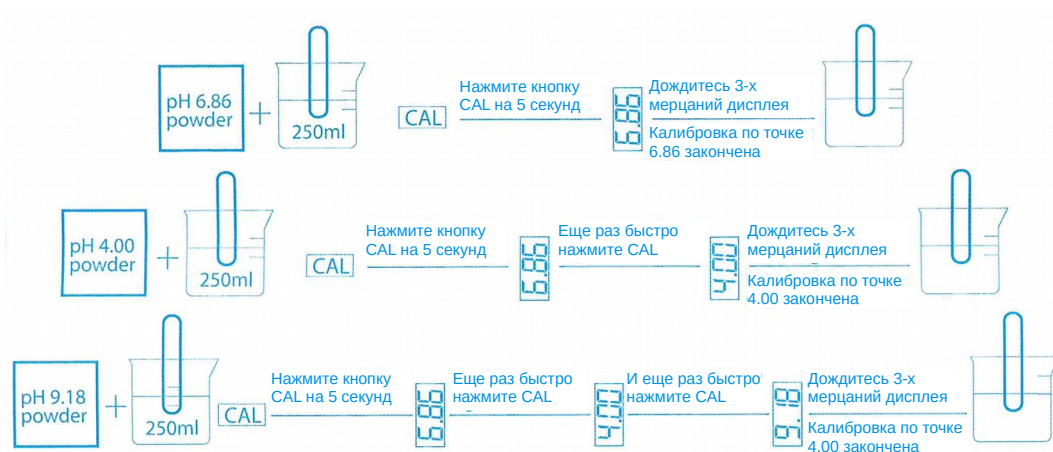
pH 6.86 powder + 250ml CAL Нажмите кнопку CAL на 5 секунд 6.86 Дождитесь 3-х мерцаний дисплея Калибровка по точке 6.86 закончена

pH 4.00 powder + 250ml CAL Нажмите кнопку CAL на 5 секунд 6.86 Еще раз быстро нажмите CAL 4.00 Дождитесь 3-х мерцаний дисплея Калибровка по точке 4.00 закончена

pH 9.18 powder + 250ml CAL Нажмите кнопку CAL на 5 секунд 6.86 Еще раз быстро нажмите CAL 4.00 И еще раз быстро нажмите CAL 9.18 Дождитесь 3-х мерцаний дисплея Калибровка по точке 4.00 закончена